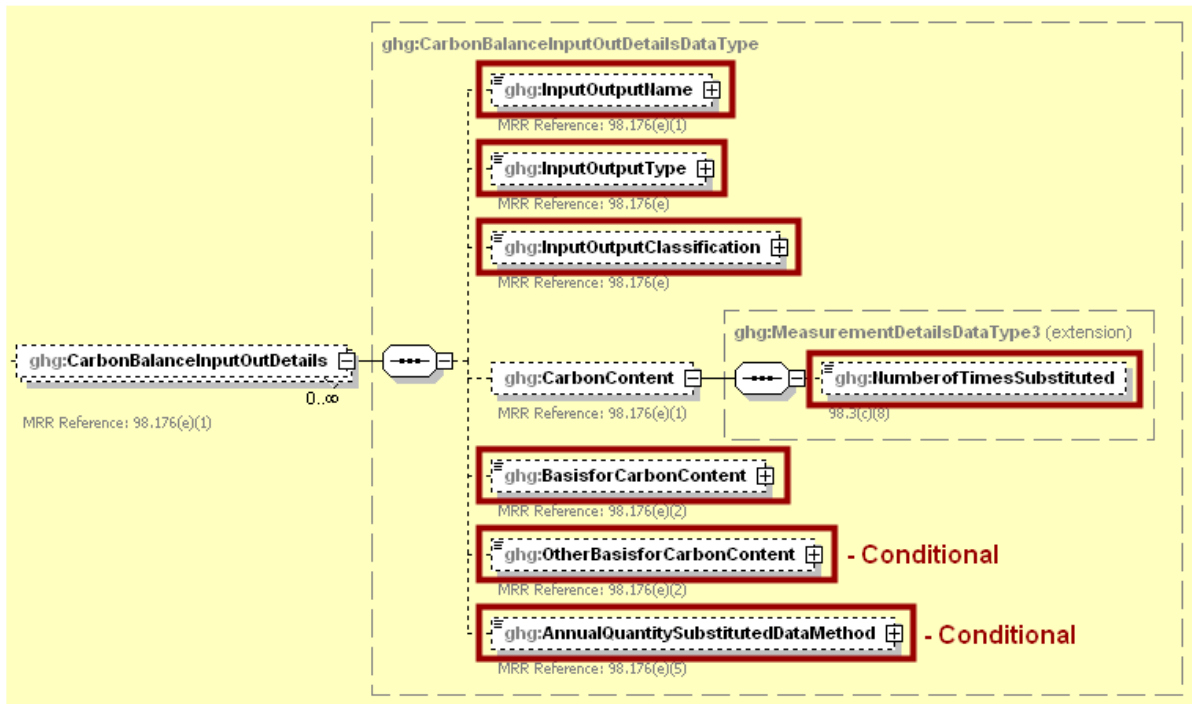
ghg:CarbonBalanceInputOutDetailsDataType

ghg:InputOutputName
MRR Reference: 98.176(e)(1)

ghg:InputOutputType
MRR Reference: 98.176(e)

ghg:InputOutputClassification
MRR Reference: 98.176(e)

ghg:CarbonBalanceInputOutDetails
0..∞
MRR Reference: 98.176(e)(1)

ghg:CarbonContent
MRR Reference: 98.176(e)(1)

ghg:MeasurementDetailsDataType3 (extension)
ghg:NumberofTimesSubstituted
98.3(c)(8)

ghg:BasisforCarbonContent
MRR Reference: 98.176(e)(2)

ghg:OtherBasisforCarbonContent - Conditional
MRR Reference: 98.176(e)(2)

ghg:AnnualQuantitySubstitutedDataMethod - Conditional
MRR Reference: 98.176(e)(5)